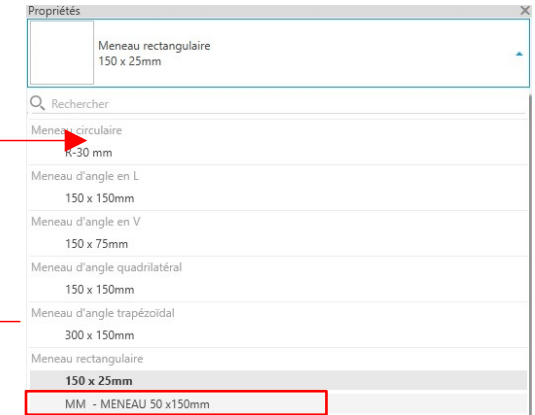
Propriétés
×
Meneau rectangulaire
150 x 25mm
Rechercher
Meneau circulaire
R-30 mm
Meneau d'angle en L
150 x 150mm
Meneau d'angle en V
150 x 75mm
Meneau d'angle quadrilatéral
150 x 150mm
Meneau d'angle trapézoïdal
300 x 150mm
Meneau rectangulaire
150 x 25mm
MM - MENEAU 50 x150mm